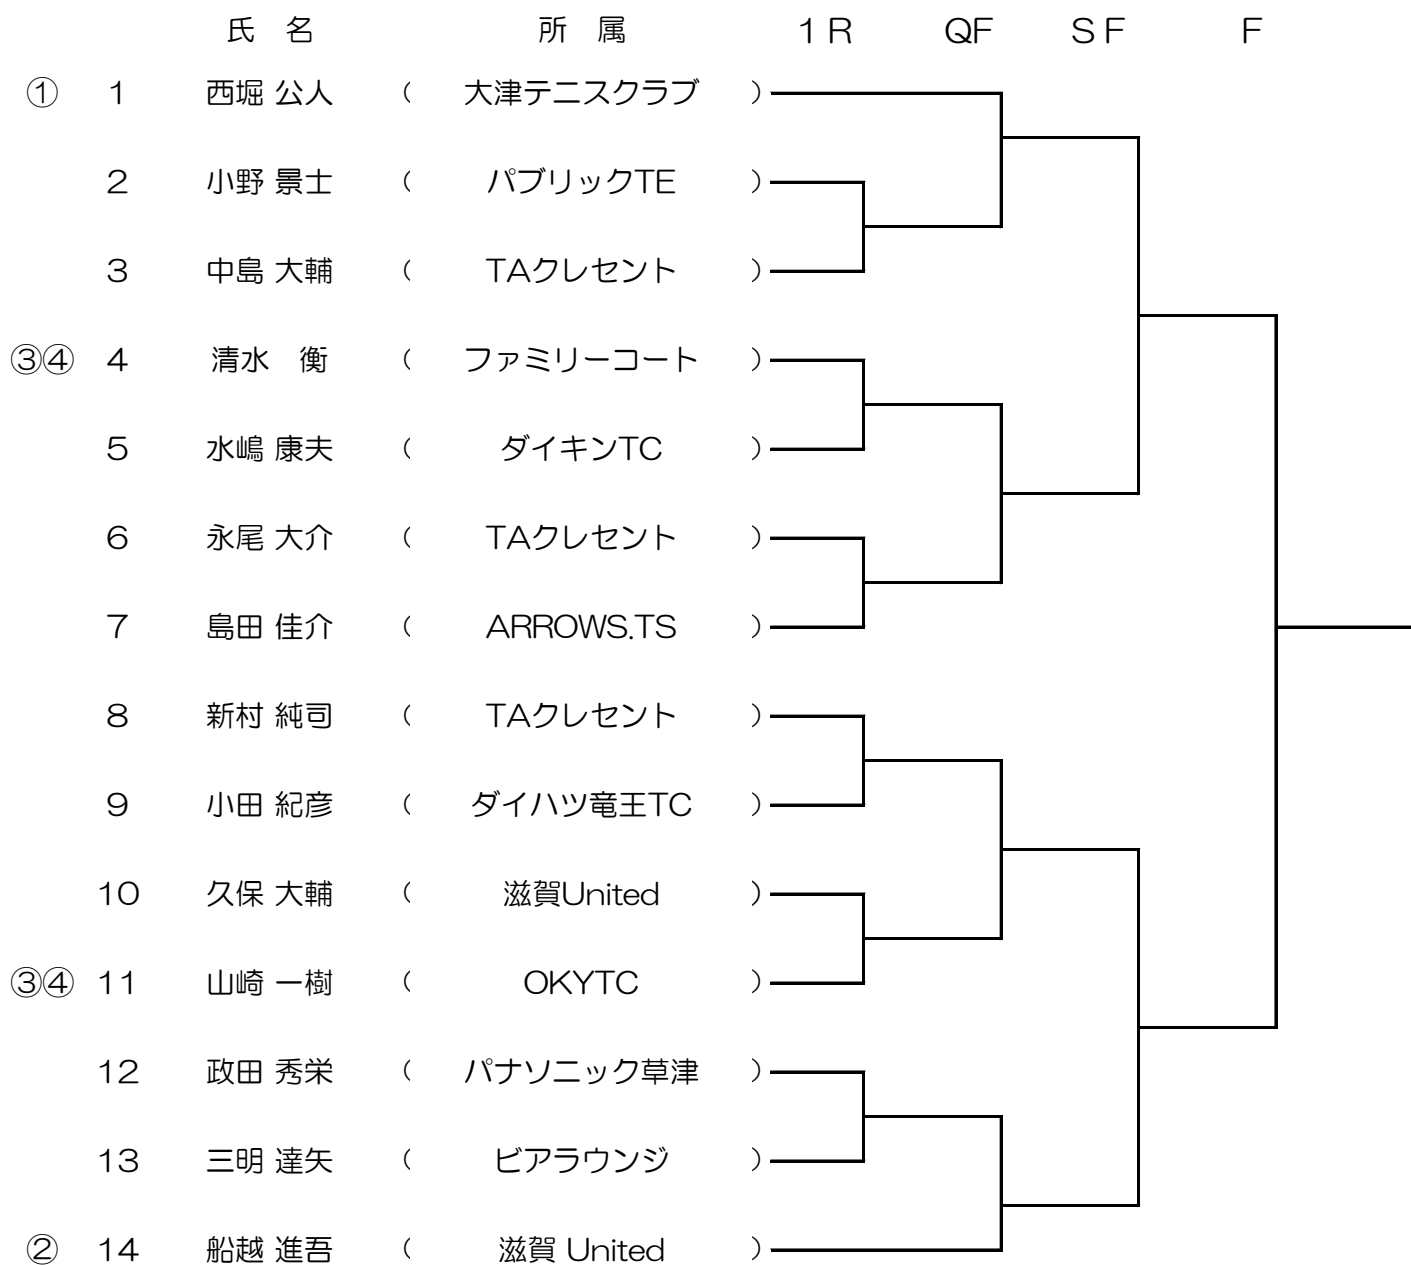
| | | 氏　名 | | 所　属 | | 1R | QF | SF | F |
|---|---|---|---|---|---|---|---|---|---|
| ① | 1 | 西堀 公人 | ( | 大津テニスクラブ | ) | | | | |
| | 2 | 小野 景士 | ( | パブリックTE | ) | | | | |
| | 3 | 中島 大輔 | ( | TAクレセント | ) | | | | |
| ③④ | 4 | 清水　衡 | ( | ファミリーコート | ) | | | | |
| | 5 | 水嶋 康夫 | ( | ダイキンTC | ) | | | | |
| | 6 | 永尾 大介 | ( | TAクレセント | ) | | | | |
| | 7 | 島田 佳介 | ( | ARROWS.TS | ) | | | | |
| | 8 | 新村 純司 | ( | TAクレセント | ) | | | | |
| | 9 | 小田 紀彦 | ( | ダイハツ竜王TC | ) | | | | |
| | 10 | 久保 大輔 | ( | 滋賀United | ) | | | | |
| ③④ | 11 | 山崎 一樹 | ( | OKYTC | ) | | | | |
| | 12 | 政田 秀栄 | ( | パナソニック草津 | ) | | | | |
| | 13 | 三明 達矢 | ( | ビアラウンジ | ) | | | | |
| ② | 14 | 船越 進吾 | ( | 滋賀 United | ) | | | | |